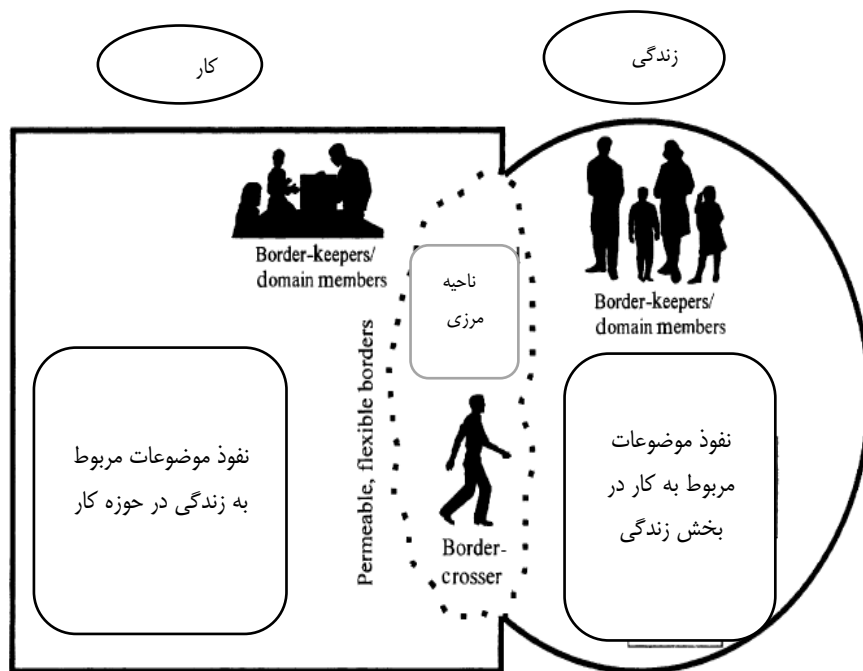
کار

زندگی

Border-keepers/ domain members

ناحیه مرزی

Border-keepers/ domain members

Permeable, flexible borders

نفوذ موضوعات مربوط به زندگی در حوزه کار

Border-crosser

نفوذ موضوعات مربوط به کار در بخش زندگی